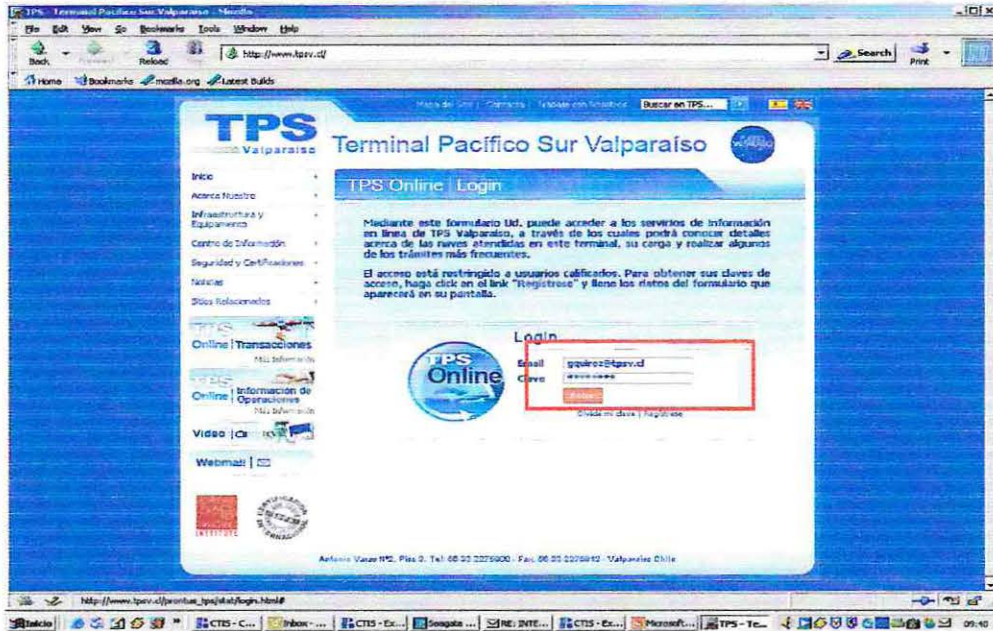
TPS - Terminal Pacifico Sur Valparaiso - Mozilla

File Edit View Go Bookmarks Tools Window Help

Back Forward Reload Stop

http://www.tpsv.cl/

Search Print

Home Bookmarks mozilla.org Latest Builds

Mapa del Sitio | Contacto | Trabaje con Nosotros Buscar en TPS...

TPS Valparaiso

Terminal Pacífico Sur Valparaíso

Inicio
Acerca Nuestro
Infraestructura y Equipamiento
Centro de Información
Seguridad y Certificaciones
Noticias
Sitios Relacionados

TPS Online | Transacciones
Más Información

TPS Online | Información de Operaciones
Más Información

Video

Webmail

TPS Online | Login

Mediante este formulario Ud. puede acceder a los servicios de información en línea de TPS Valparaíso, a través de los cuales podrá conocer detalles acerca de las naves atendidas en este terminal, su carga y realizar algunos de los trámites más frecuentes.

El acceso está restringido a usuarios calificados. Para obtener sus claves de acceso, haga click en el link "Registrese" y llene los datos del formulario que aparecerá en su pantalla.

Login

TPS Online

Email gquiroz@tpsv.cl
Clave ••••••••

Entrar

Olvide mi clave | Registrese

Antonio Varas Nº2, Piso 0, Tel: 56 32 2275800 - Fax: 56 32 2275812 - Valparaíso Chile

http://www.tpsv.cl/prontus_tps/stat/login.html#

Inicio CTIS - C... Inbox - ... CTIS - Ex... Seagate ... RE: INTE... CTIS - Ex... Microsoft... TPS - Te... 09:40